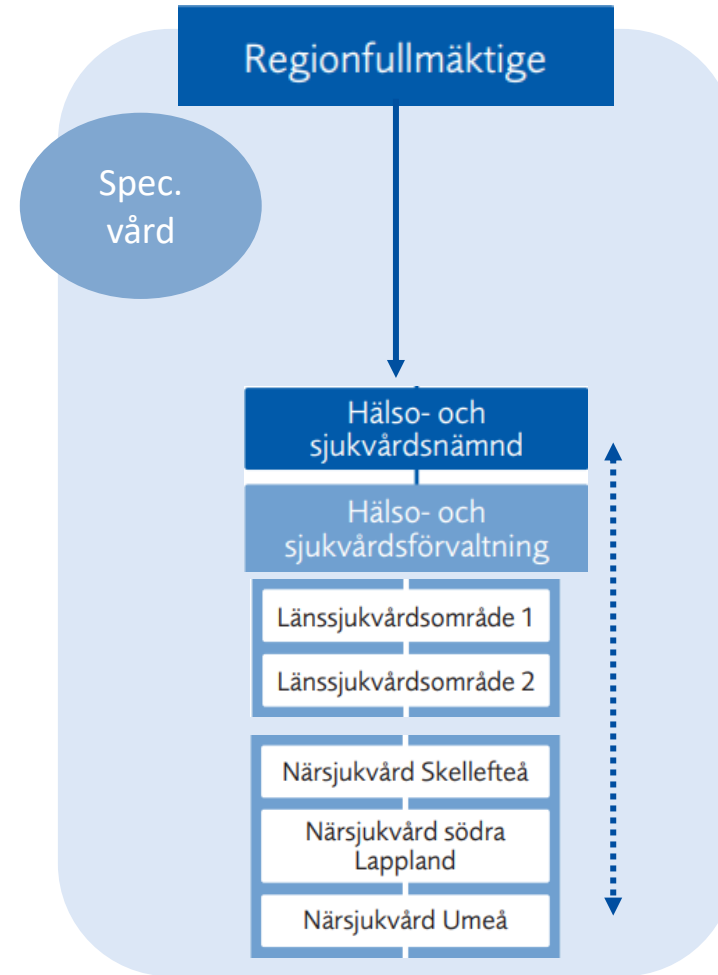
Regionfullmäktige

Spec. vård

Hälso- och sjukvårdsnämnd

Hälso- och sjukvårdsförvaltning

Länssjukvårdsområde 1

Länssjukvårdsområde 2

Närsjukvård Skellefteå

Närsjukvård södra Lappland

Närsjukvård Umeå